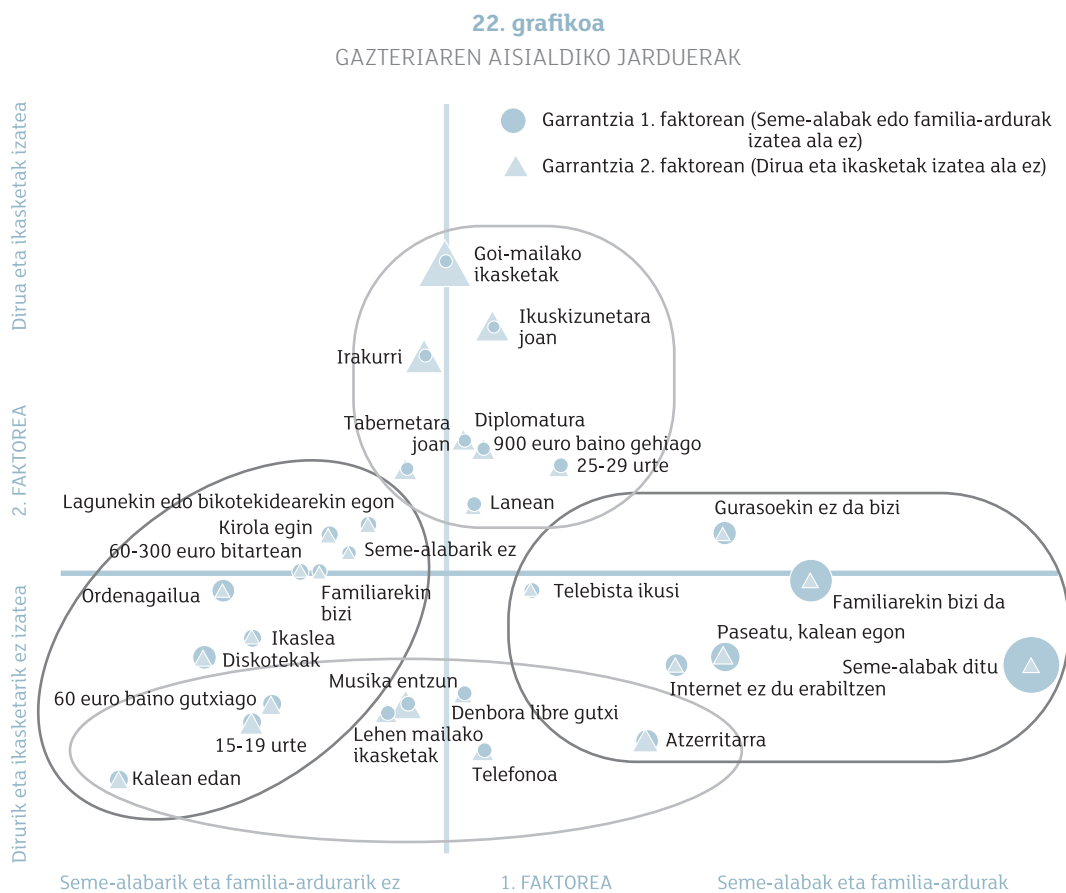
22. grafikoa
GAZTERIAREN AISIALDIKO JARDUERAK

Dirua eta ikasketak izatea

2. FAKTOREA

Dirurik eta ikasketarik ez izatea

Garrantzia 1. faktorean (Seme-alabak edo familia-ardurak izatea ala ez)
Garrantzia 2. faktorean (Dirua eta ikasketak izatea ala ez)

Goi-mailako ikasketak
Ikuskizunetara joan
Irakurri
Tabernetara joan
Diplomatura
900 euro baino gehiago
25-29 urte
Lanean
Lagunekin edo bikotekidearekin egon
Kirola egin
60-300 euro bitartean
Seme-alabarik ez
Gurasoekin ez da bizi
Ordenagailua
Familiarekin bizi
Telebista ikusi
Familiarekin bizi da
Ikaslea
Diskotekak
Paseatu, kalean egon
Seme-alabak ditu
Internet ez du erabiltzen
60 euro baino gutxiago
Musika entzun
Denbora libre gutxi
15-19 urte
Lehen mailako ikasketak
Atzerritarra
Telefonoa
Kalean edan

Seme-alabarik eta familia-ardurarik ez
1. FAKTOREA
Seme-alabak eta familia-ardurak